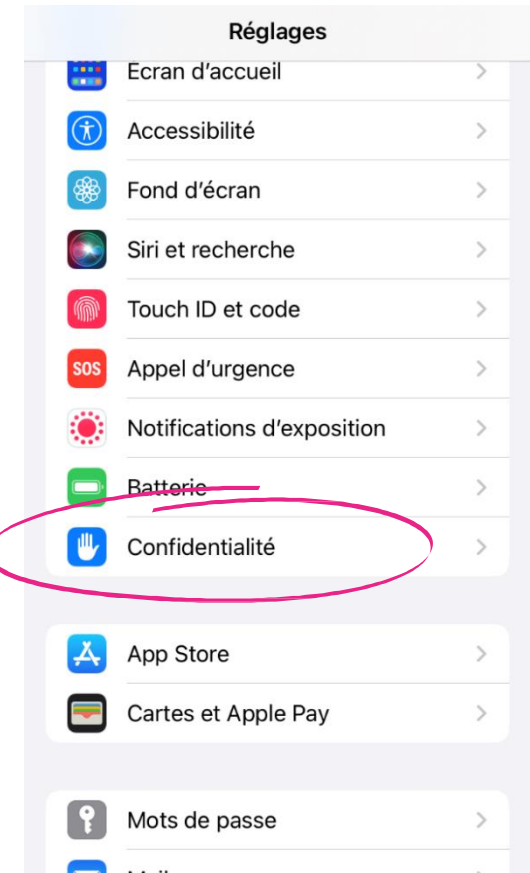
Réglages

Ecran d'accueil

Accessibilité

Fond d'écran

Siri et recherche

Touch ID et code

SOS Appel d'urgence

Notifications d'exposition

Batterie

Confidentialité

App Store

Cartes et Apple Pay

Mots de passe

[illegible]